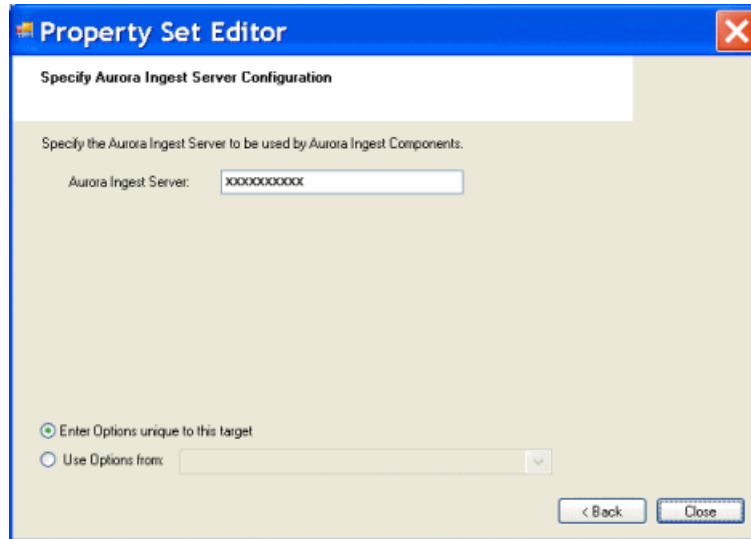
Property Set Editor

Specify Aurora Ingest Server Configuration

Specify the Aurora Ingest Server to be used by Aurora Ingest Components.

Aurora Ingest Server: xxxxxxxxxxx

Enter Options unique to this target

Use Options from:

< Back

Close